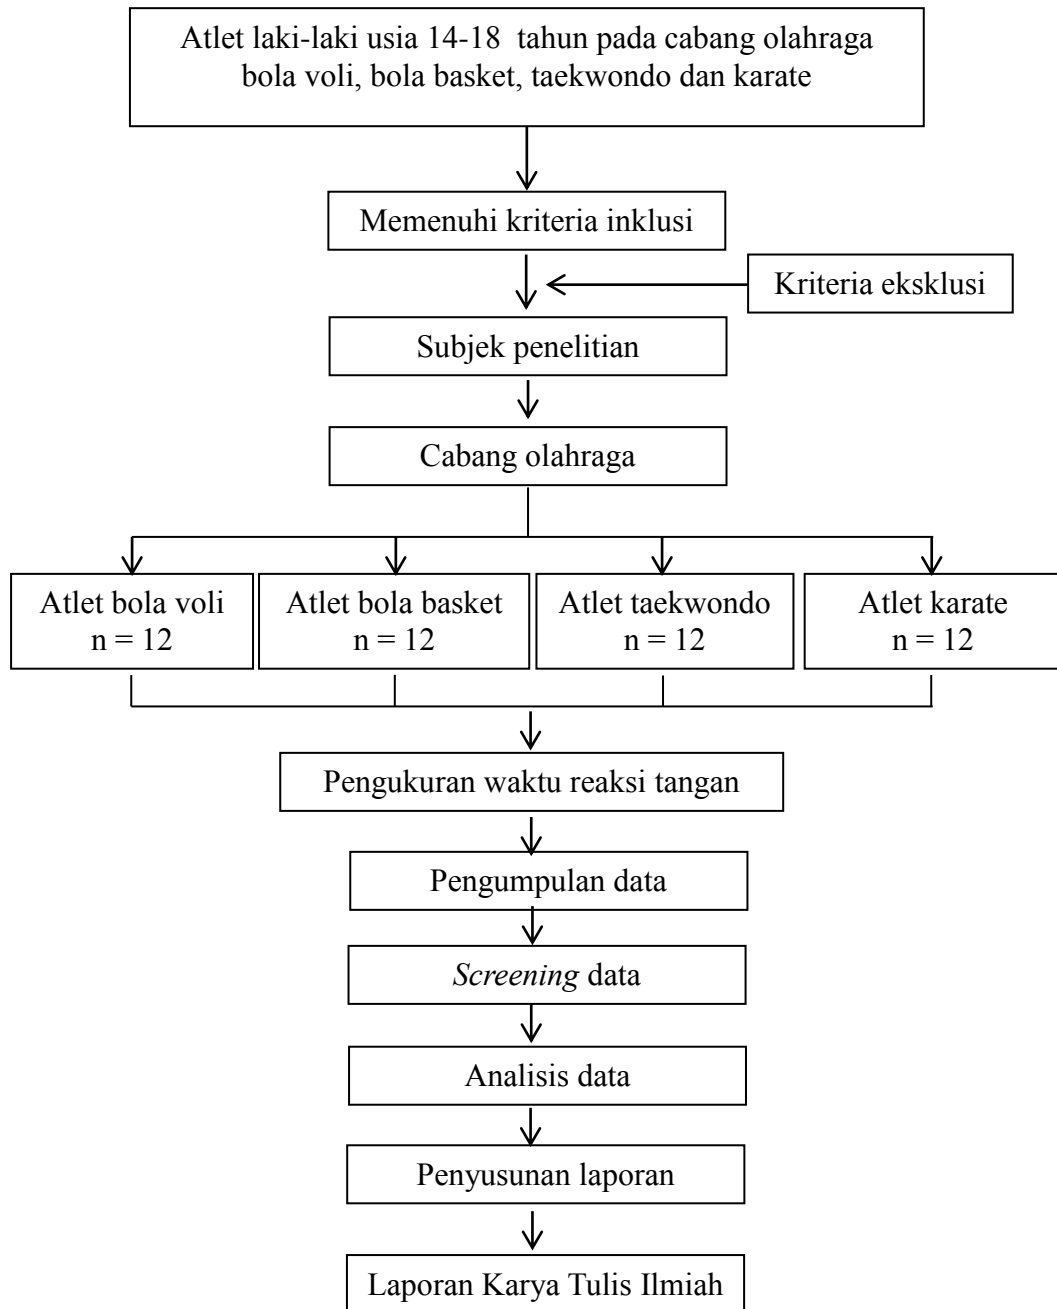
Atlet laki-laki usia 14-18 tahun pada cabang olahraga bola voli, bola basket, taekwondo dan karate

Memenuhi kriteria inklusi

Kriteria eksklusi

Subjek penelitian

Cabang olahraga

Atlet bola voli
n = 12

Atlet bola basket
n = 12

Atlet taekwondo
n = 12

Atlet karate
n = 12

Pengukuran waktu reaksi tangan

Pengumpulan data

*Screening* data

Analisis data

Penyusunan laporan

Laporan Karya Tulis Ilmiah